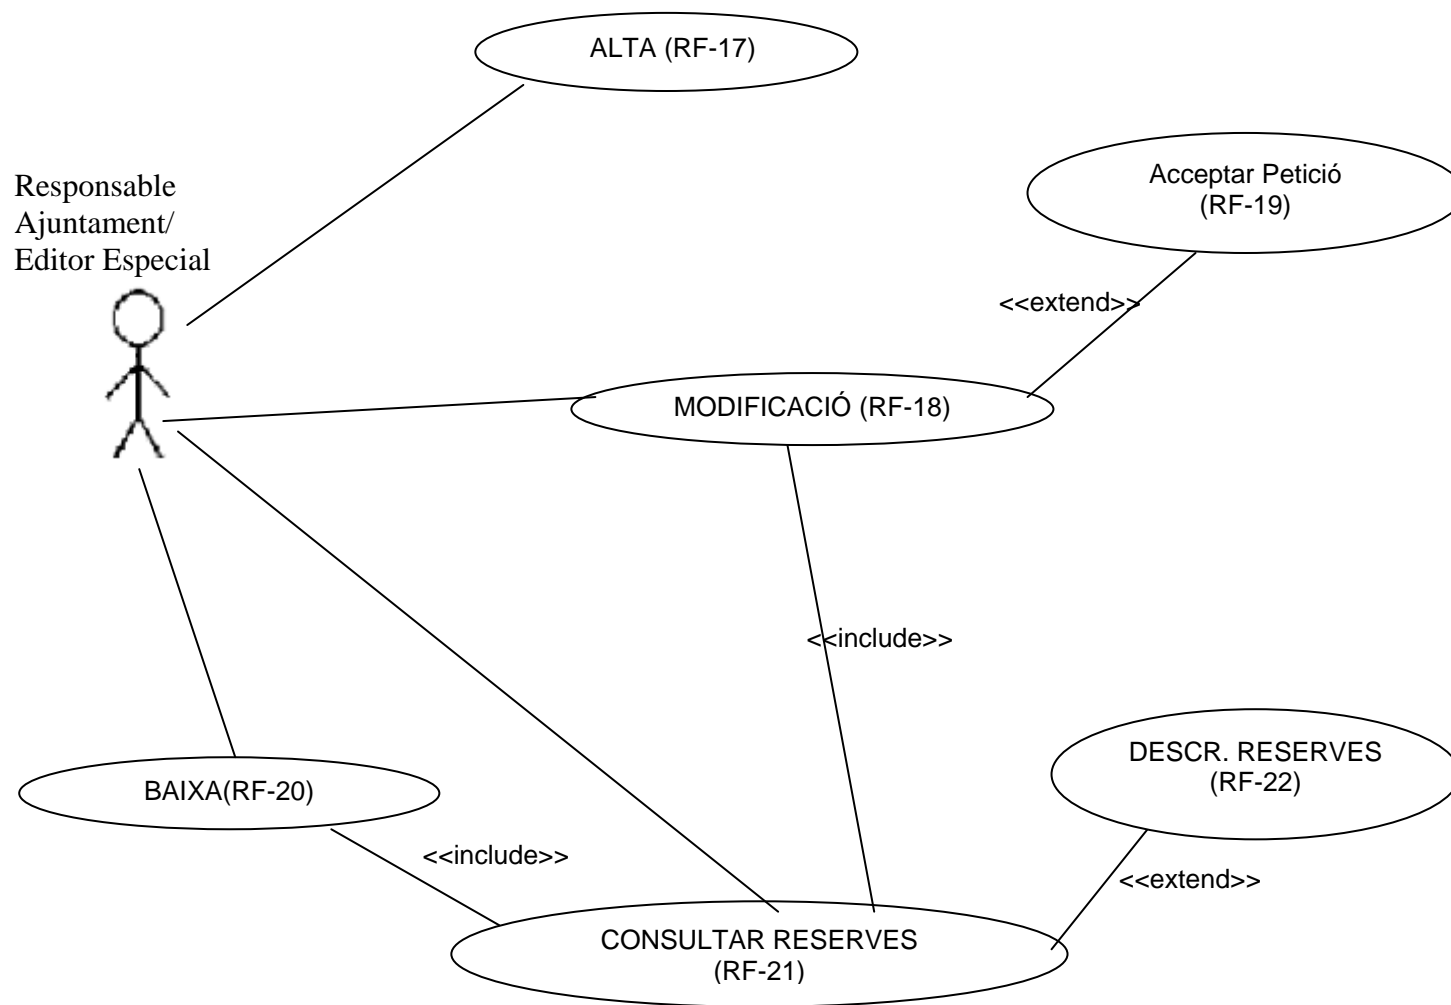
ALTA (RF-17)

Responsable Ajuntament/ Editor Especial

Acceptar Petició (RF-19)

<<extend>>

MODIFICACIÓ (RF-18)

<<include>>

DESCR. RESERVES (RF-22)

BAIXA(RF-20)

<<include>>

<<extend>>

CONSULTAR RESERVES (RF-21)